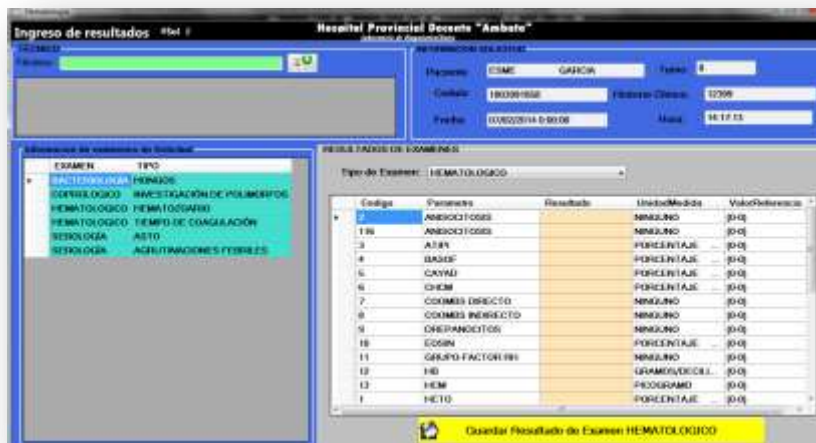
Ingreso de resultados

Hospital Provincial Docente "Ambato"

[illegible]
Paciente: CSME GARCIA
Cedula: 1803091658
Fecha: 07/02/2014 0:00:00
Turno: 8
Historia Clinica: 12309
Hora: 16:17:13

EXAMEN | TIPO
BACTERIOLOGIA | HONGOS
COPROLOGICO | INVESTIGACIÓN DE POLIMERFOS
HEMATOLOGICO | HEMATOZOARIO
HEMATOLOGICO | TIEMPO DE COAGULACIÓN
SEROLOGIA | ASTO
SEROLOGIA | AGLUTINACIONES FEBRILES

RESULTADOS DE EXAMENES

Tipo de Examen: HEMATOLOGICO

| Codigo | Parametro | Resultado | UnidadMedida | ValorReferencia |
|---|---|---|---|---|
| 2 | ANISOCITOSIS | | NINGUNO | [0-0] |
| 116 | ANISOCITOSIS | | NINGUNO | [0-0] |
| 3 | ATIPI | | PORCENTAJE | [0-0] |
| 4 | BASOF | | PORCENTAJE | [0-0] |
| 5 | CAYAD | | PORCENTAJE | [0-0] |
| 6 | CHCM | | PORCENTAJE | [0-0] |
| 7 | COOMBS DIRECTO | | NINGUNO | [0-0] |
| 8 | COOMBS INDIRECTO | | NINGUNO | [0-0] |
| 9 | DREPANOCITOS | | NINGUNO | [0-0] |
| 10 | EOSIN | | PORCENTAJE | [0-0] |
| 11 | GRUPO-FACTOR RH | | NINGUNO | [0-0] |
| 12 | HB | | GRAMOS/DECILI... | [0-0] |
| 13 | HCM | | PICOGRAMO | [0-0] |
| 1 | HCTO | | PORCENTAJE | [0-0] |

Guardar Resultado de Examen HEMATOLOGICO